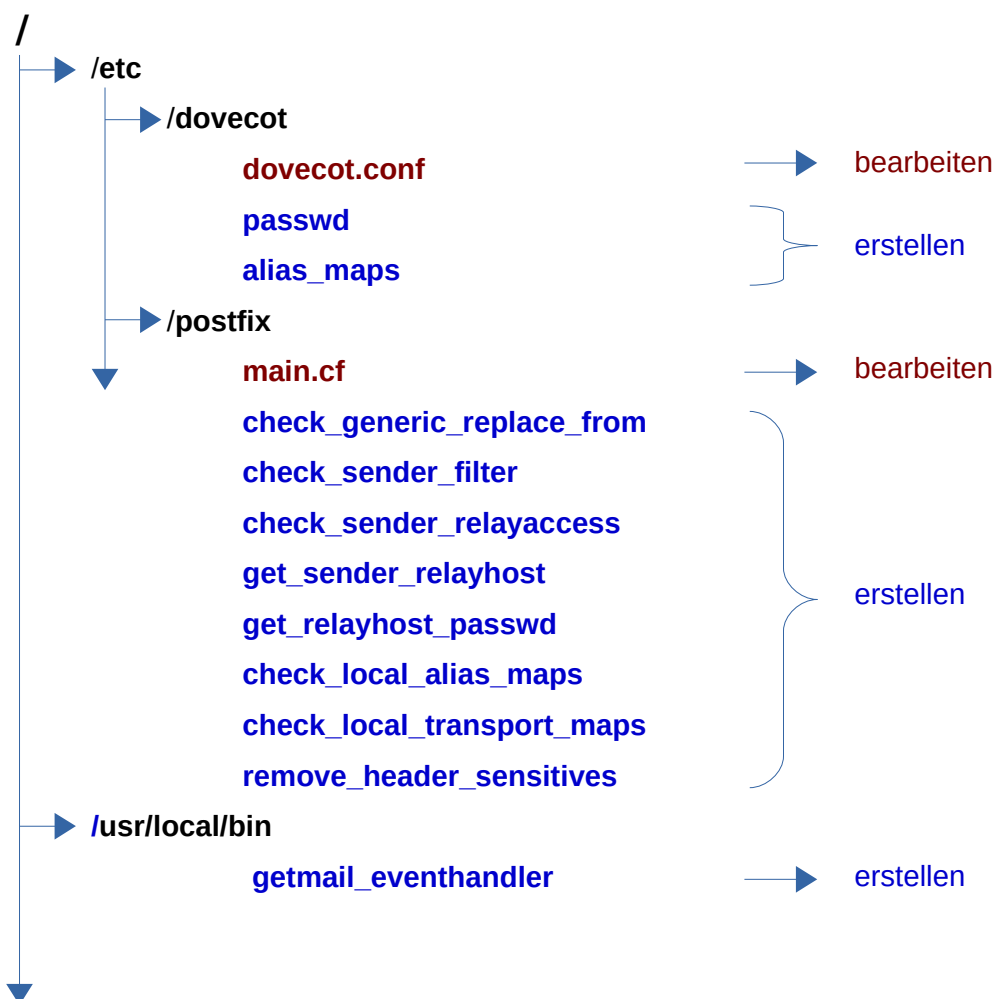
/
/etc
/dovecot
dovecot.conf
bearbeiten
passwd
alias_maps
erstellen
/postfix
main.cf
bearbeiten
check_generic_replace_from
check_sender_filter
check_sender_relayaccess
get_sender_relayhost
get_relayhost_passwd
check_local_alias_maps
check_local_transport_maps
remove_header_sensitives
erstellen
/usr/local/bin
getmail_eventhandler
erstellen